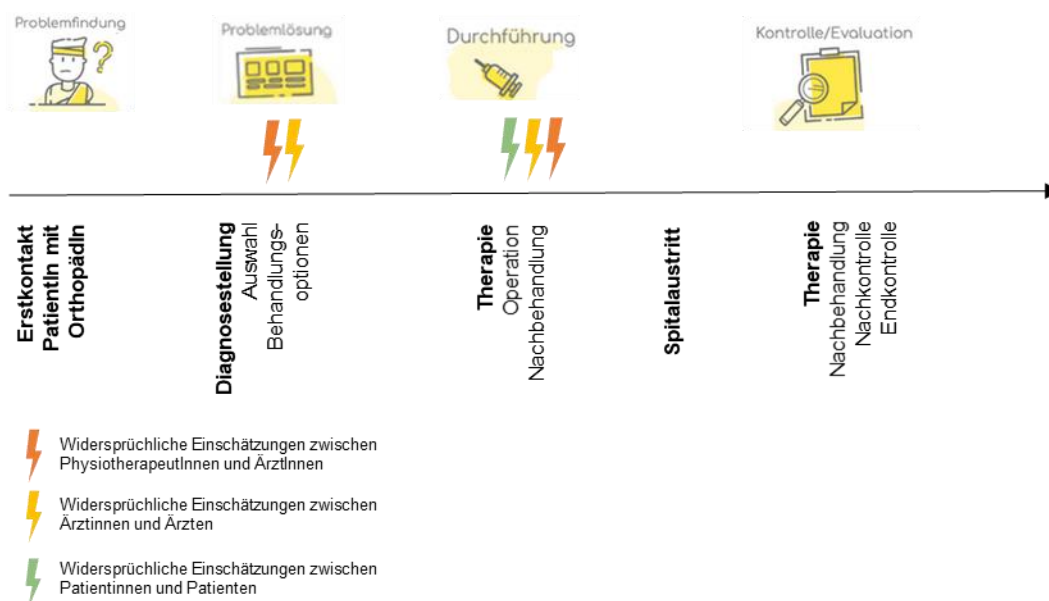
Problemfindung

Problemlösung

Durchführung

Kontrolle/Evaluation

Erstkontakt PatientIn mit OrthopädIn

Diagnosestellung
Auswahl Behandlungsoptionen

Therapie
Operation
Nachbehandlung

Spitalaustritt

Therapie
Nachbehandlung
Nachkontrolle
Endkontrolle

Widersprüchliche Einschätzungen zwischen PhysiotherapeutInnen und ÄrztInnen

Widersprüchliche Einschätzungen zwischen Ärztinnen und Ärzten

Widersprüchliche Einschätzungen zwischen Patientinnen und Patienten